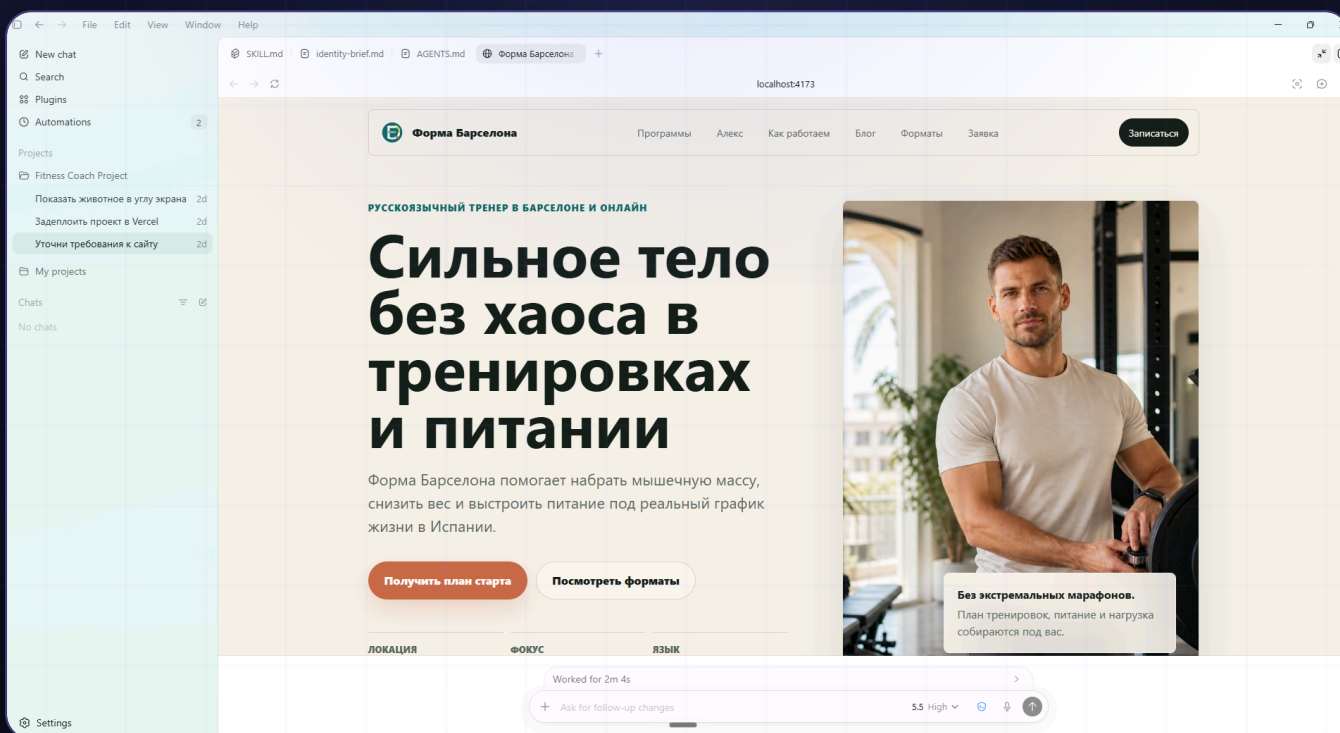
File Edit View Window Help

New chat
Search
Plugins
Automations 2

Projects
Fitness Coach Project
Показать животное в углу экрана 2d
Заделлоить проект в Vercel 2d
Уточни требования к сайту 2d
My projects

Chats
No chats

Settings

SKILL.md | identity-brief.md | AGENTS.md | Форма Барселона

localhost:4173

Форма Барселона
Программы Алекс Как работаем Блог Форматы Заявка
Записаться

РУССКОЯЗЫЧНЫЙ ТРЕНЕР В БАРСЕЛОНЕ И ОНЛАЙН

Сильное тело без хаоса в тренировках и питании

Форма Барселона помогает набрать мышечную массу, снизить вес и выстроить питание под реальный график жизни в Испании.

Получить план старта
Посмотреть форматы

Без экстремальных марафонов.
План тренировок, питание и нагрузка собираются под вас.

ЛОКАЦИЯ
ФОКУС
ЯЗЫК

Worked for 2m 4s
Ask for follow-up changes
5.5 High